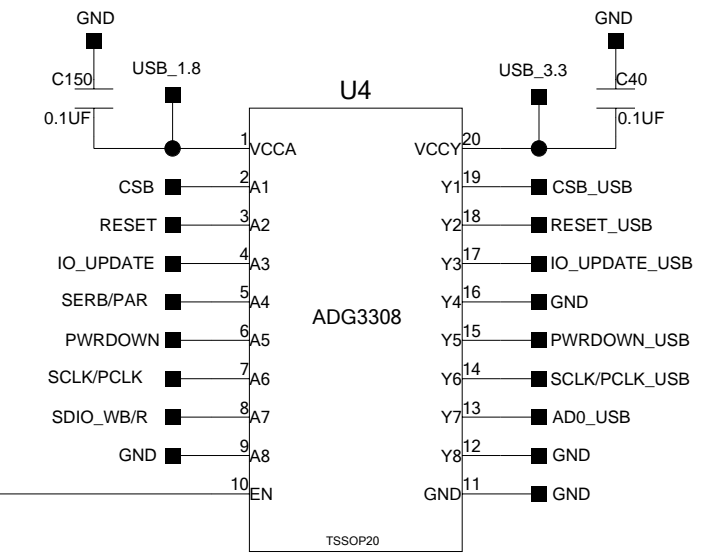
GND
C150
0.1UF
USB_1.8
U4
USB_3.3
GND
C40
0.1UF

1 VCCA
VCCY 20
CSB 2 A1
Y1 19 CSB_USB
RESET 3 A2
Y2 18 RESET_USB
IO_UPDATE 4 A3
Y3 17 IO_UPDATE_USB
SERB/PAR 5 A4
Y4 16 GND
ADG3308
PWRDOWN 6 A5
Y5 15 PWRDOWN_USB
SCLK/PCLK 7 A6
Y6 14 SCLK/PCLK_USB
SDIO_WB/R 8 A7
Y7 13 AD0_USB
GND 9 A8
Y8 12 GND
10 EN
GND 11 GND
TSSOP20